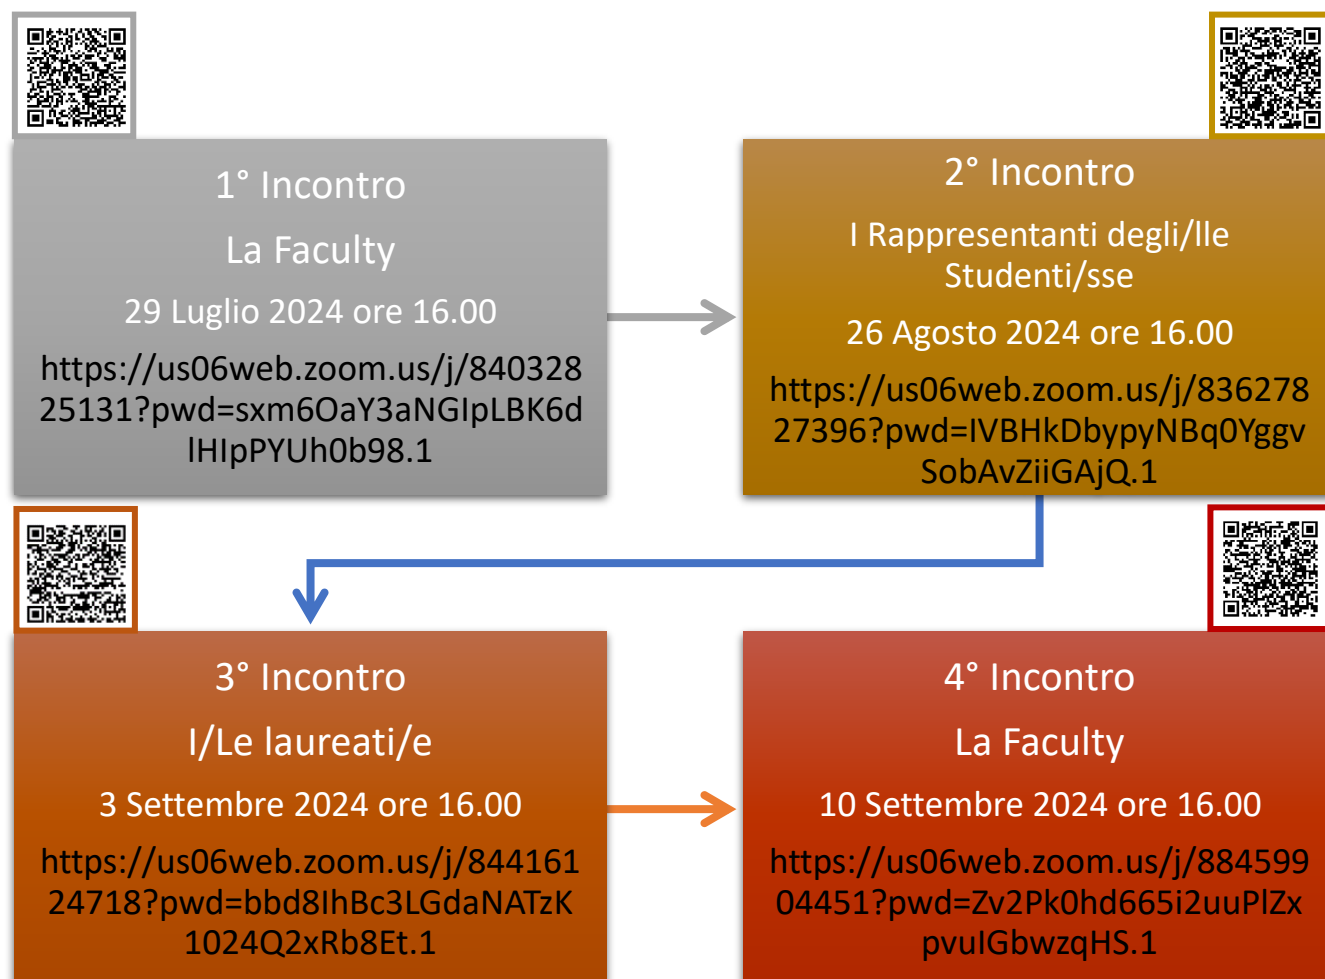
1° Incontro

La Faculty

29 Luglio 2024 ore 16.00

https://us06web.zoom.us/j/84032825131?pwd=sxm6OaY3aNGIpLBK6dlHIpPYUh0b98.1

2° Incontro

I Rappresentanti degli/lle Studenti/sse

26 Agosto 2024 ore 16.00

https://us06web.zoom.us/j/83627827396?pwd=IVBHkDbypyNBq0YggvSobAvZiiGAjQ.1

3° Incontro

I/Le laureati/e

3 Settembre 2024 ore 16.00

https://us06web.zoom.us/j/84416124718?pwd=bbd8IhBc3LGdaNATzK1024Q2xRb8Et.1

4° Incontro

La Faculty

10 Settembre 2024 ore 16.00

https://us06web.zoom.us/j/88459904451?pwd=Zv2Pk0hd665i2uuPlZxpvuIGbwzqHS.1